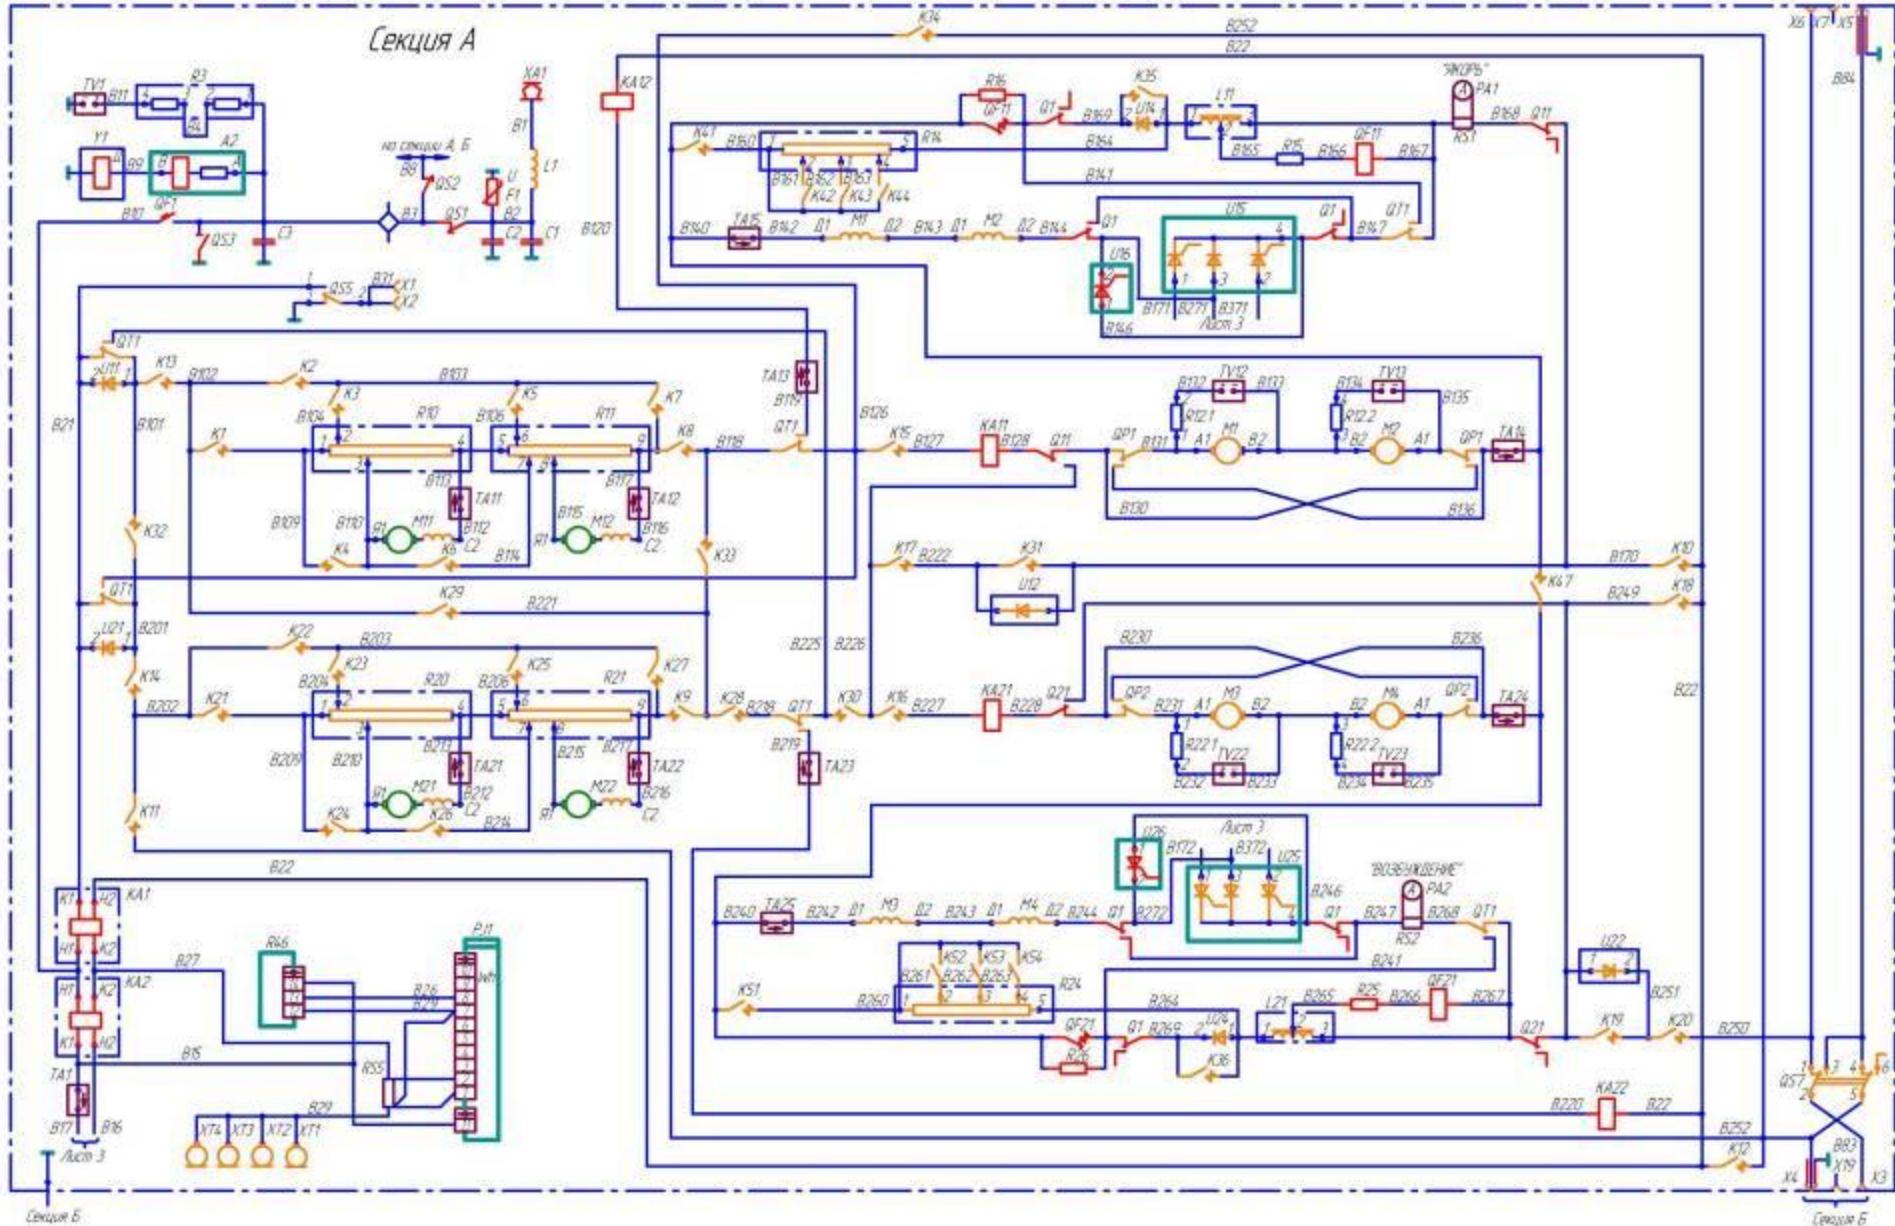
Секция А

TV1 В11 R3 Y1 В9 А2 на секции А, Б В8 QS2 ХА1 В1 L1 U F1 В2 С2 С1 В10 QF1 QS3 С3 В3 QS1 В120 КА12

QS5 В31 ХХ1 ХХ2

K34 В252 В22 Х6 Х7 Х5 В84

R16 QF11 Q1 В169 К35 U14 L11 "Якорь" РА1 RS1 В168 Q11 К41 В160 R14 В164 В165 R15 В166 QF11 В167 В161 В162 В163 К42 К43 К44 В141 В140 ТА15 В142 Д1 М1 Д2 В143 Д1 М2 Д2 В144 Q1 U15 Q1 В147 QT1 U16 В146 В171 В271 В371 Лист 3

QT1 U11 К13 В102 К2 В103 К3 К5 К7 В104 В106 R10 R11 В21 В101 К1 К8 В118 QT1 ТА13 В119 В126 К15 В127 КА11 В128 Q11 QP1 В131 А1 М1 В2 В2 М2 А1 QP1 ТА14 В132 TV12 В133 В134 TV13 В135 R12.1 R12.2 В113 ТА11 В117 ТА12 В130 В136 В109 В110 Я1 М11 В112 С2 В115 М12 В116 С2 К4 К6 В114 К32 К33 К17 В222 К31 U12 К47 В170 К10 В249 К18 QT1 К29 В221 U21 В201 К22 В203 К23 К25 К27 В225 В226 В230 В236 К14 В204 R20 В206 R21 В202 К21 К9 К28 В218 QT1 К30 К16 В227 КА21 В228 Q21 QP2 В231 А1 М3 В2 В2 М4 А1 QP2 ТА24 В22 В209 В210 В213 ТА21 В215 В217 ТА22 В219 ТА23 R22.1 TV22 В233 В232 R22.2 TV23 В234 В235 М21 В212 С2 М22 В216 С2 К24 К26 В214 К11

В22 U26 Лист 3 В172 В372 U25 "Возбуждение" РА2 В246 КА1 В260 ТА25 В242 Д1 М3 Д2 В243 Д1 М4 Д2 В244 Q1 В272 Q1 В247 RS2 В268 QT1 В241 КА2 В27 R46 К52 К53 К54 В261 В262 В263 R24 U22 В251 К51 В260 В264 L21 В265 R25 В266 QF21 В267 Q21 К19 К20 В250 РЛ Wh В26 В279 QF21 R26 Q1 В269 U24 К36 QS7 В15 RS5 ТА1 В29 В220 КА22 В22 В252 В83 Х19 В17 В16 ХТ4 ХТ3 ХТ2 ХТ1 К12 Х4 Х3 Лист 3

Секция Б Секция Б